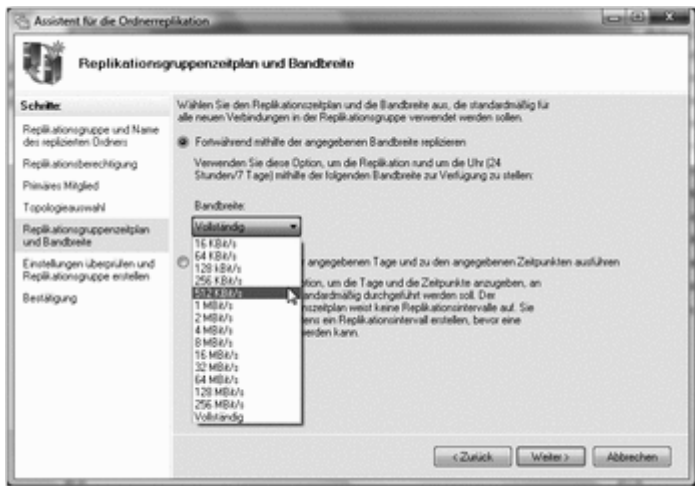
Assistent für die Ordnerreplikation

Replikationsgruppenzeitplan und Bandbreite

Schritte:

Replikationsgruppe und Name des replizierten Ordners

Replikationsberechtigung

Primäres Mitglied

Topologieauswahl

Replikationsgruppenzeitplan und Bandbreite

Einstellungen überprüfen und Replikationsgruppe erstellen

Bestätigung

Wählen Sie den Replikationszeitplan und die Bandbreite aus, die standardmäßig für alle neuen Verbindungen in der Replikationsgruppe verwendet werden sollen.

Fortwährend mithilfe der angegebenen Bandbreite replizieren

Verwenden Sie diese Option, um die Replikation rund um die Uhr (24 Stunden/7 Tage) mithilfe der folgenden Bandbreite zur Verfügung zu stellen:

Bandbreite:

Vollständig

16 KBit/s
64 KBit/s
128 KBit/s
256 KBit/s
512 KBit/s
1 MBit/s
2 MBit/s
4 MBit/s
8 MBit/s
16 MBit/s
32 MBit/s
64 MBit/s
128 MBit/s
256 MBit/s
Vollständig

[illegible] angegebenen Tage und zu den angegebenen Zeitpunkten ausführen

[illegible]tion, um die Tage und die Zeitpunkte anzugeben, an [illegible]ndardmäßig durchgeführt werden soll. Der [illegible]zeitplan weist keine Replikationsintervalle auf. Sie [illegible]ens ein Replikationsintervall erstellen, bevor eine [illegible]erden kann.

< Zurück
Weiter >
Abbrechen